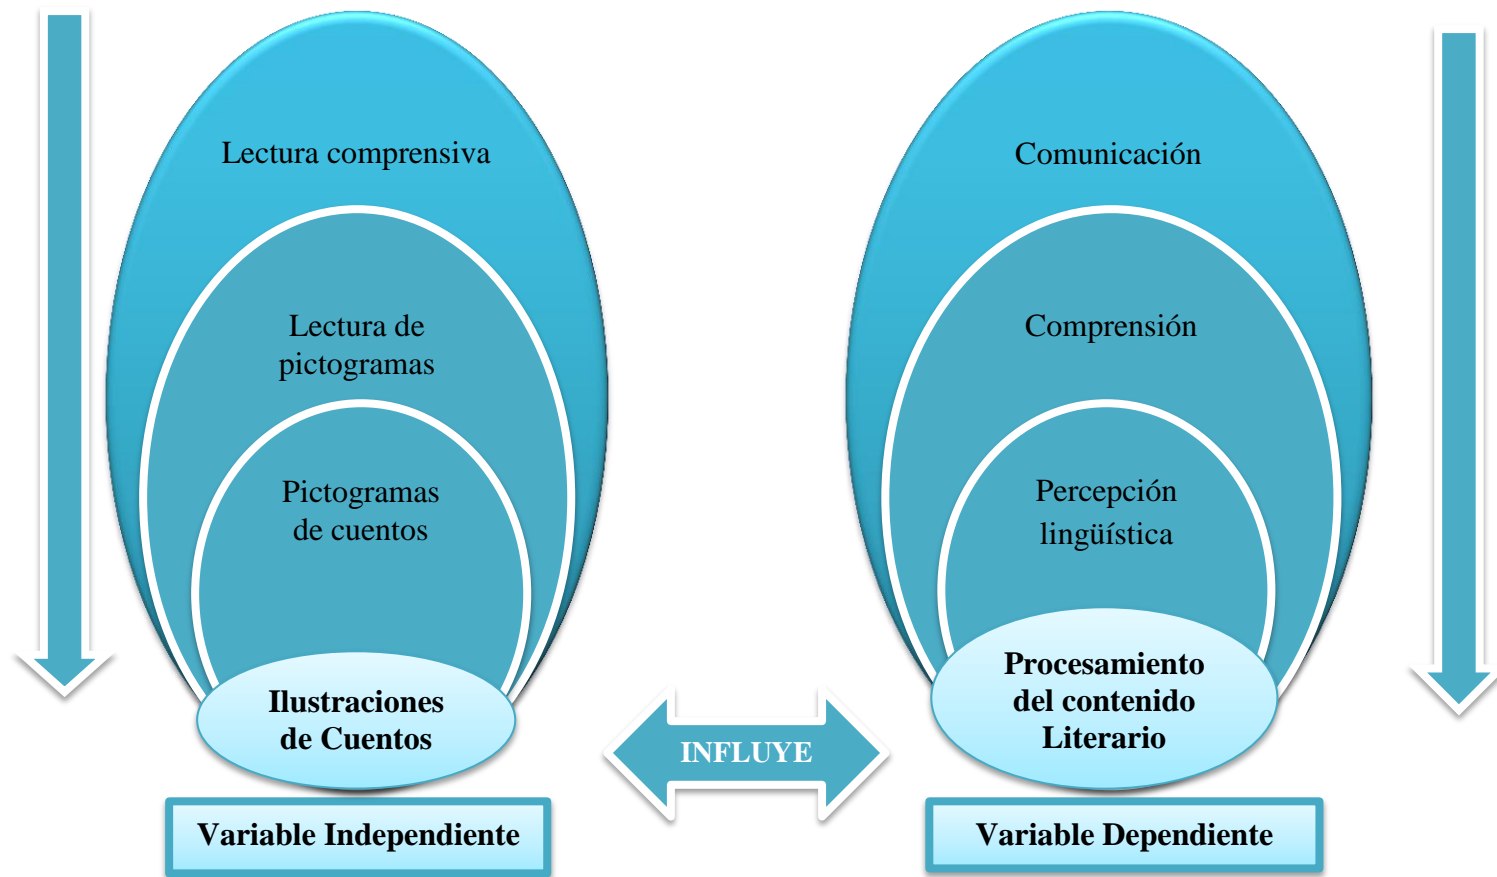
Lectura comprensiva

Lectura de pictogramas

Pictogramas de cuentos

Ilustraciones de Cuentos

Variable Independiente

INFLUYE

Comunicación

Comprensión

Percepción lingüística

Procesamiento del contenido Literario

Variable Dependiente